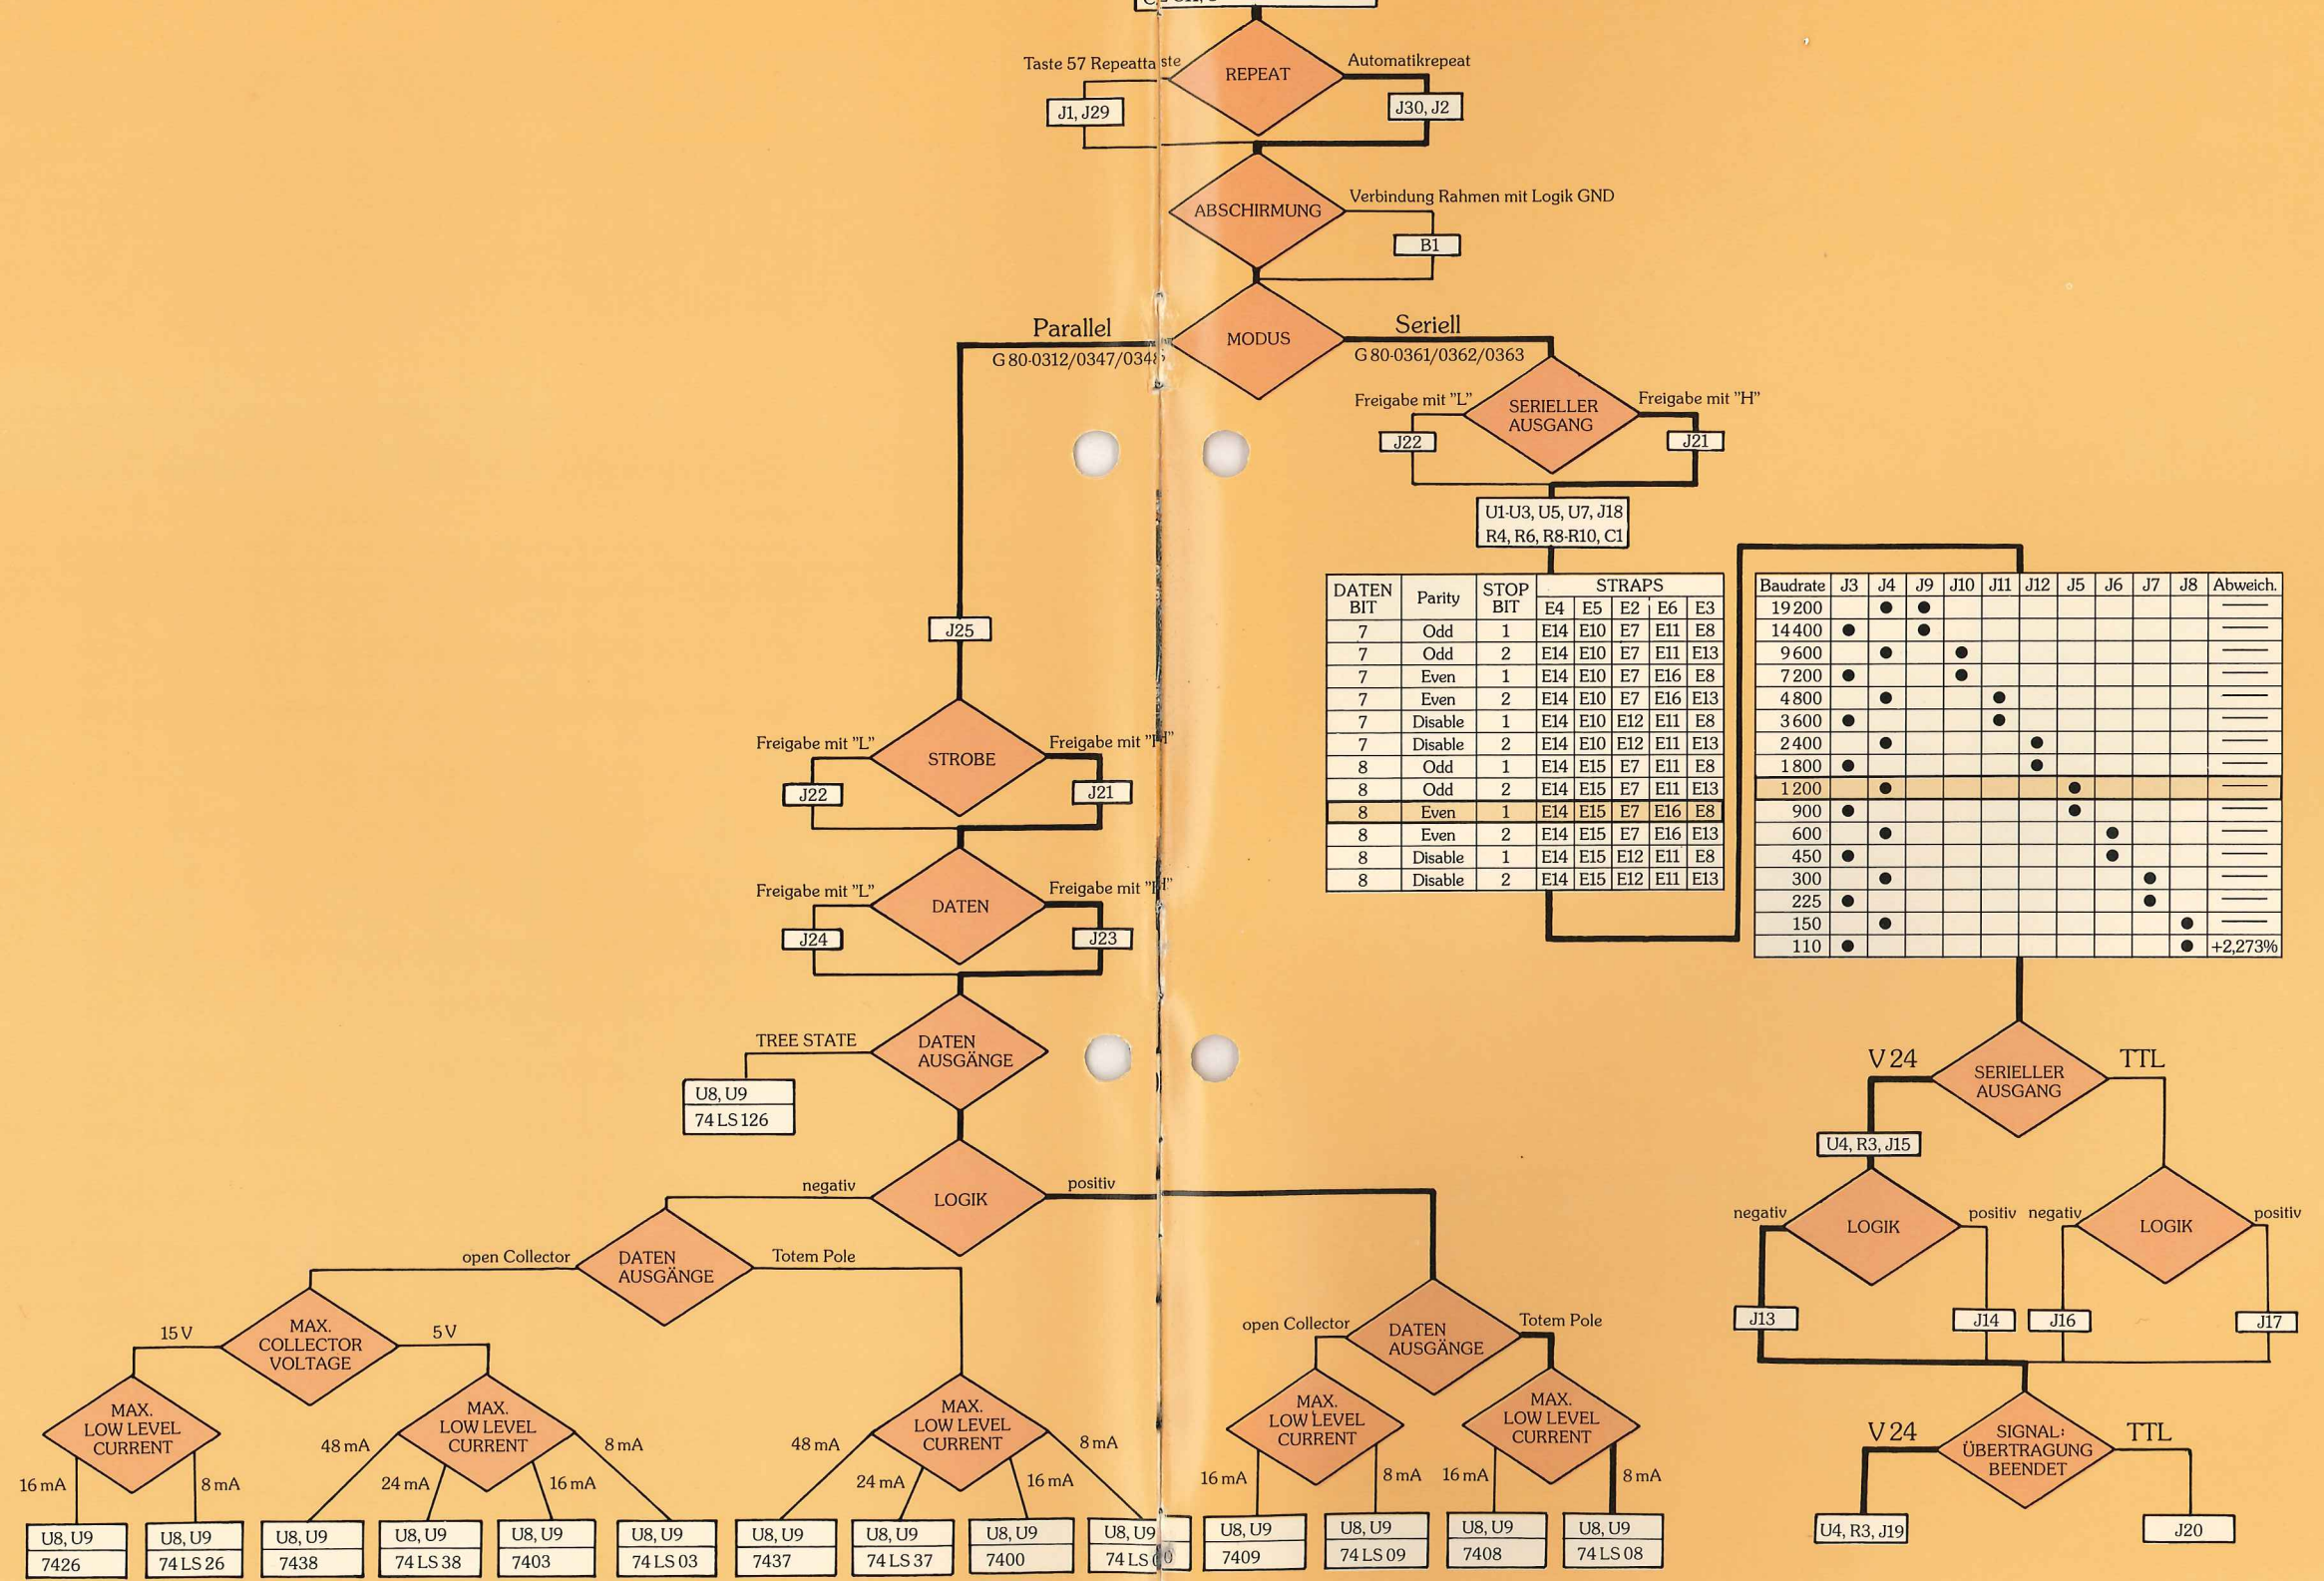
Taste 57 Repeattaste
REPEAT
Automatikrepeat
J1, J29
J30, J2

ABSCHIRMUNG
Verbindung Rahmen mit Logik GND
B1

Parallel
MODUS
Seriell
G 80-0312/0347/0348
G 80-0361/0362/0363

Freigabe mit "L"
SERIELLER AUSGANG
Freigabe mit "H"
J22
J21

U1-U3, U5, U7, J18
R4, R6, R8-R10, C1

| DATEN BIT | Parity | STOP BIT | E4 | E5 | E2 | E6 | E3 |
|---|---|---|---|---|---|---|---|
| 7 | Odd | 1 | E14 | E10 | E7 | E11 | E8 |
| 7 | Odd | 2 | E14 | E10 | E7 | E11 | E13 |
| 7 | Even | 1 | E14 | E10 | E7 | E16 | E8 |
| 7 | Even | 2 | E14 | E10 | E7 | E16 | E13 |
| 7 | Disable | 1 | E14 | E10 | E12 | E11 | E8 |
| 7 | Disable | 2 | E14 | E10 | E12 | E11 | E13 |
| 8 | Odd | 1 | E14 | E15 | E7 | E11 | E8 |
| 8 | Odd | 2 | E14 | E15 | E7 | E11 | E13 |
| 8 | Even | 1 | E14 | E15 | E7 | E16 | E8 |
| 8 | Even | 2 | E14 | E15 | E7 | E16 | E13 |
| 8 | Disable | 1 | E14 | E15 | E12 | E11 | E8 |
| 8 | Disable | 2 | E14 | E15 | E12 | E11 | E13 |

STRAPS

| Baudrate | J3 | J4 | J9 | J10 | J11 | J12 | J5 | J6 | J7 | J8 | Abweich. |
|---|---|---|---|---|---|---|---|---|---|---|---|
| 19 200 | | ● | ● | | | | | | | | —— |
| 14 400 | ● | | ● | | | | | | | | —— |
| 9 600 | | ● | | ● | | | | | | | —— |
| 7 200 | ● | | | ● | | | | | | | —— |
| 4 800 | | ● | | | ● | | | | | | —— |
| 3 600 | ● | | | | ● | | | | | | —— |
| 2 400 | | ● | | | | ● | | | | | —— |
| 1 800 | ● | | | | | ● | | | | | —— |
| 1 200 | | ● | | | | | ● | | | | —— |
| 900 | ● | | | | | | ● | | | | —— |
| 600 | | ● | | | | | | ● | | | —— |
| 450 | ● | | | | | | | ● | | | —— |
| 300 | | ● | | | | | | | ● | | —— |
| 225 | ● | | | | | | | | ● | | —— |
| 150 | | ● | | | | | | | | ● | —— |
| 110 | ● | | | | | | | | | ● | +2,273% |

J25

Freigabe mit "L"
STROBE
Freigabe mit "H"
J22
J21

Freigabe mit "L"
DATEN
Freigabe mit "H"
J24
J23

TREE STATE
DATEN AUSGÄNGE
U8, U9
74 LS 126

negativ
LOGIK
positiv

open Collector
DATEN AUSGÄNGE
Totem Pole

15 V
MAX. COLLECTOR VOLTAGE
5 V

MAX. LOW LEVEL CURRENT
16 mA
8 mA

48 mA
MAX. LOW LEVEL CURRENT
8 mA
24 mA
16 mA

48 mA
MAX. LOW LEVEL CURRENT
8 mA
24 mA
16 mA

open Collector
DATEN AUSGÄNGE
Totem Pole
MAX. LOW LEVEL CURRENT
16 mA
8 mA
MAX. LOW LEVEL CURRENT
16 mA
8 mA

U8, U9 7426
U8, U9 74 LS 26
U8, U9 7438
U8, U9 74 LS 38
U8, U9 7403
U8, U9 74 LS 03
U8, U9 7437
U8, U9 74 LS 37
U8, U9 7400
U8, U9 74 LS 00
U8, U9 7409
U8, U9 74 LS 09
U8, U9 7408
U8, U9 74 LS 08

V 24
SERIELLER AUSGANG
TTL
U4, R3, J15
negativ
LOGIK
positiv
negativ
LOGIK
positiv
J13
J14
J16
J17

V 24
SIGNAL: ÜBERTRAGUNG BEENDET
TTL
U4, R3, J19
J20